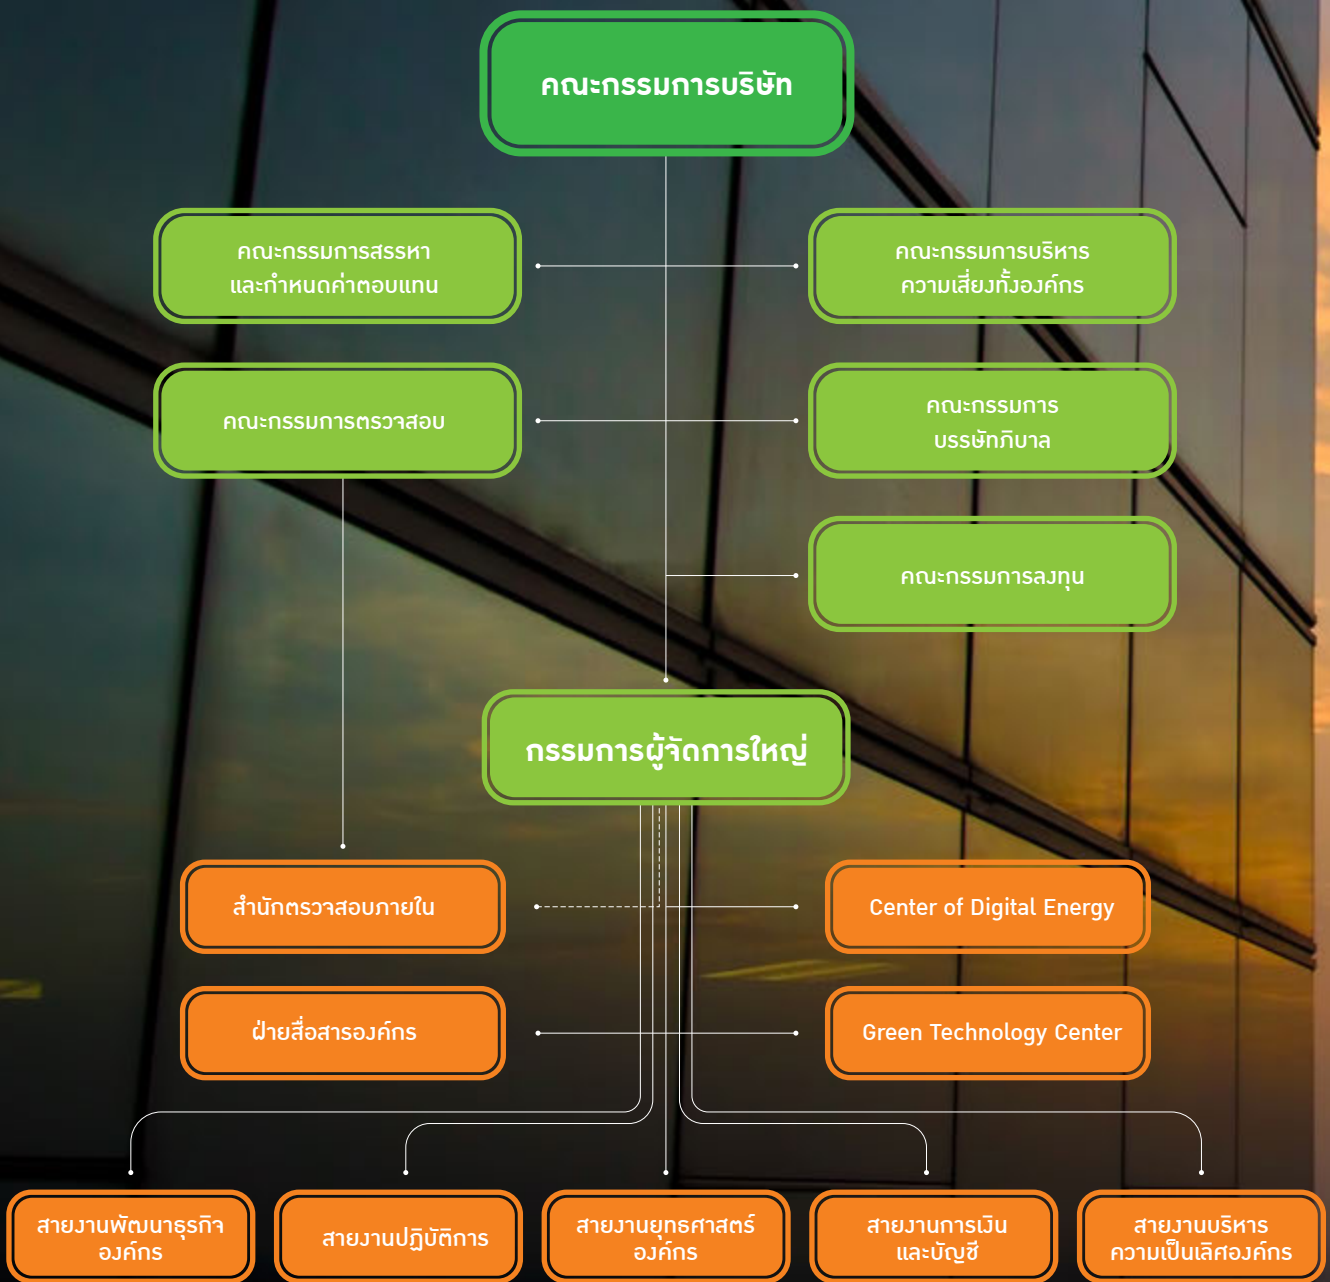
คณะกรรมการบริษัท

คณะกรรมการสรรหาและกำหนดค่าตอบแทน

คณะกรรมการบริหารความเสี่ยงทั้งองค์กร

คณะกรรมการตรวจสอบ

คณะกรรมการบรรษัทภิบาล

คณะกรรมการลงทุน

กรรมการผู้จัดการใหญ่

สำนักตรวจสอบภายใน

Center of Digital Energy

ฝ่ายสื่อสารองค์กร

Green Technology Center

สายงานพัฒนาธุรกิจองค์กร

สายงานปฏิบัติการ

สายงานยุทธศาสตร์องค์กร

สายงานการเงินและบัญชี

สายงานบริหารความเป็นเลิศองค์กร